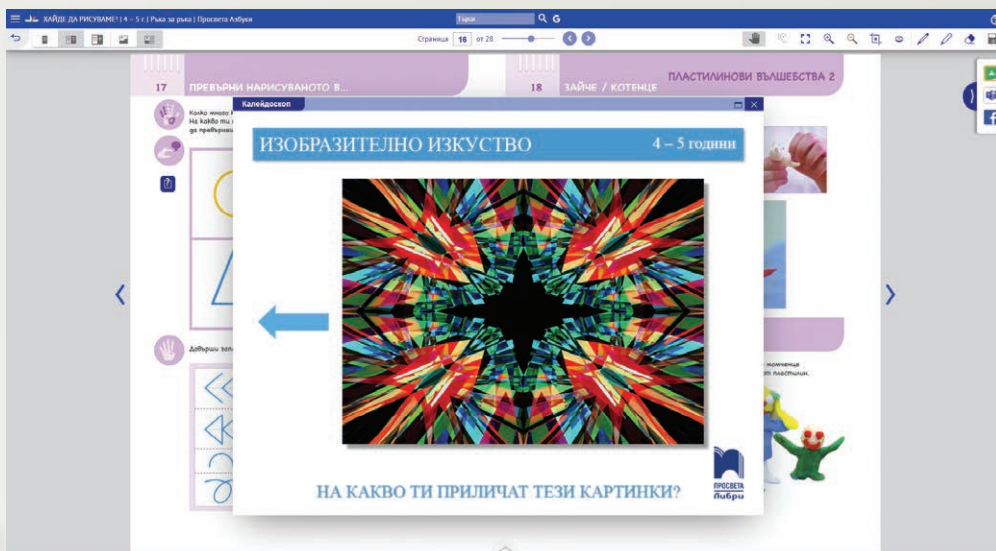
ХАЙДЕ ДА РИСУВАМЕ! | 4 – 5 г. | Ръка за ръка | Просвета Азбуки

Търси

Страница 16 от 28

17 ПРЕВЪРНИ НАРИСУВАНОТО В...

18 ЗАЙЧЕ / КОТЕНЦЕ ПЛАСТИЛИНОВИ ВЪЛШЕБСТВА 2

Колко много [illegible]
На какво ти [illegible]
да превърнеш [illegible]

Довърши тези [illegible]

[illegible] човечце
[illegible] пластилин.

Калейдоскоп

ИЗОБРАЗИТЕЛНО ИЗКУСТВО

4 – 5 години

НА КАКВО ТИ ПРИЛИЧАТ ТЕЗИ КАРТИНКИ?

ПРОСВЕТА
Азбуки